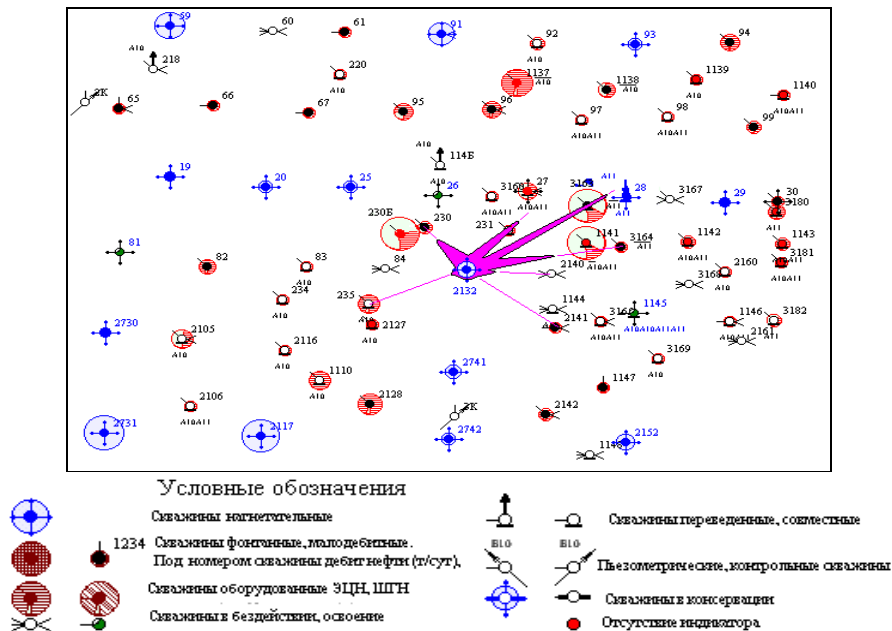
69
60
61
91
92
93
94
А10
218
220
1137
А10
1138
А10
1139
А10
1140
А10А11
2К
65
66
67
95
96
97
А10А11
98
А10А11
99
А10
114Е
19
20
25
А10
26
3169
А10А11
27
3168
А11
28
А11
3167
29
30
А11
3180
230Е
230
231
1141
А10А11
3164
А11
1142
А10А11
1143
3181
А10А11
81
82
83
А10
84
2132
2140
3163
А10
2160
234
235
А10
2127
А10
1144
2141
А10А11
3162
1145
А10А10А11А11
1146
2161
А11
3182
2730
2105
А10
2116
2741
3169
А10
1110
А10
1147
2106
А10А11
2128
3К
2142
2731
2117
2742
2152
1148

Условные обозначения
Скважины нагнетательные
1234 Скважины фонтанные, малодебитные. Под номером скважины дебит нефти (т/сут).
Скважины оборудованные ЭЦН, ШГН
Скважины в бездействии, освоение
Б10
Б10
Скважины переведенные, совместные
Пьезометрические, контрольные скважины
Скважины в консервации
Отсутствие индикатора